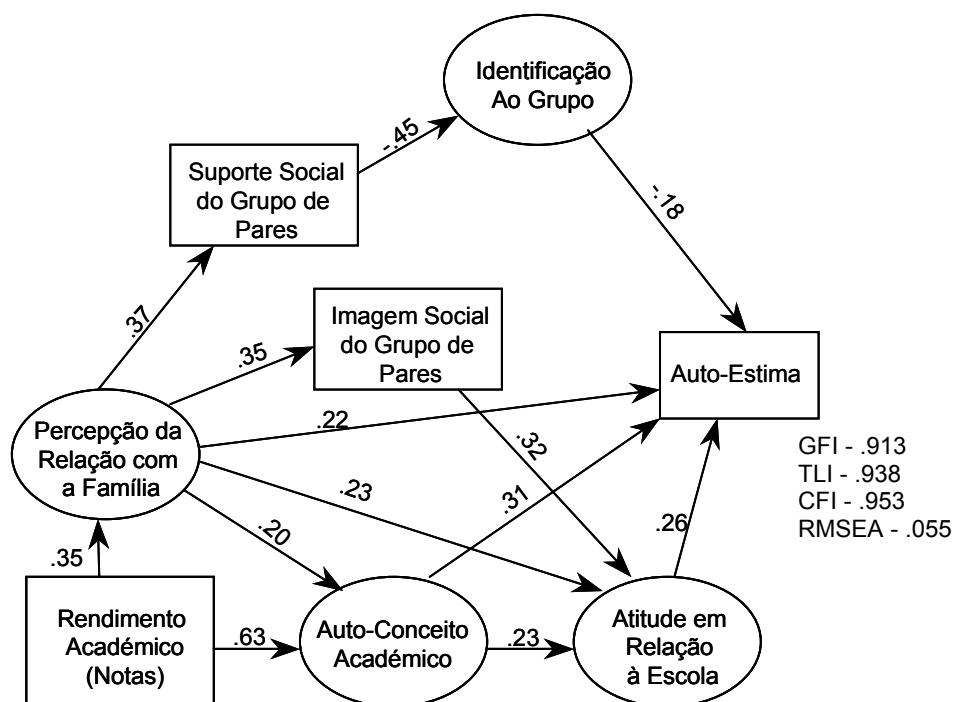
Identificação Ao Grupo

Suporte Social do Grupo de Pares

-.45

-.18

.37

Imagem Social do Grupo de Pares

.35

Auto-Estima

Percepção da Relação com a Família

.22

.32

GFI - .913
TLI - .938
CFI - .953
RMSEA - .055

.23

.31

.20

.26

.35

Rendimento Académico (Notas)

.63

Auto-Conceito Académico

.23

Atitude em Relação à Escola